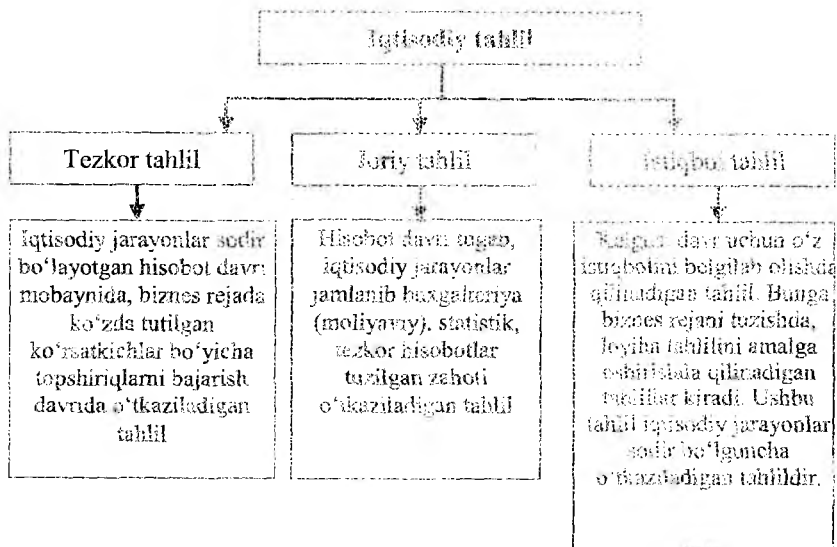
Iqtisodiy tahlil

Tezkor tahlil

Joriy tahlil

Istiqbol tahlil

Iqtisodiy jarayonlar sodir bo'layotgan hisobot davri mobaynida, biznes rejada ko'zda tutilgan ko'rsatkichlar bo'yicha topshiriqlarni bajarish davrida o'tkaziladigan tahlil

Hisobot davri tugab, iqtisodiy jarayonlar jamlanib buxgalteriya (moliyaviy), statistik, tezkor hisobotlar tuzilgan zahoti o'tkaziladigan tahlil

Kelgusi davr uchun o'z istiqbolini belgilab olishda qilinadigan tahlil. Bunga biznes rejani tuzishda, loyiha tahlilini amalga oshirishda qilinadigan tahlillar kiradi. Ushbu tahlil iqtisodiy jarayonlar sodir bo'lguncha o'tkaziladigan tahlildir.